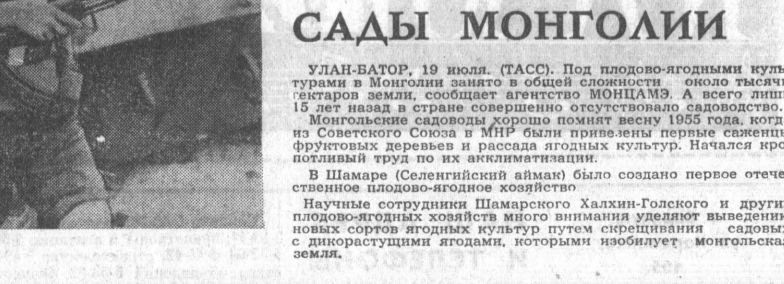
САДЫ МОНГОЛИИ

УЛАН-БАТОР, 19 июля. (ТАСС). Под плодово-ягодными куль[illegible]турами в Монголии занято в общей сложности около тысяч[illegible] гектаров земли, сообщает агентство МОНЦАМЭ. А всего лишь 15 лет назад в стране совершенно отсутствовало садоводство.

Монгольские садоводы хорошо помнят весну 1955 года, когд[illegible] из Советского Союза в МНР были привезены первые саженц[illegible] фруктовых деревьев и рассада ягодных культур. Начался кро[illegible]потливый труд по их акклиматизации.

В Шамаре (Селенгийский аймак) было создано первое отече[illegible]ственное плодово-ягодное хозяйство

Научные сотрудники Шамарского Халхин-Голского и други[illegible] плодово-ягодных хозяйств много внимания уделяют выведени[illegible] новых сортов ягодных культур путем скрещивания садовы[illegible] с дикорастущими ягодами, которыми изобилует монгольска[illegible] земля.

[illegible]